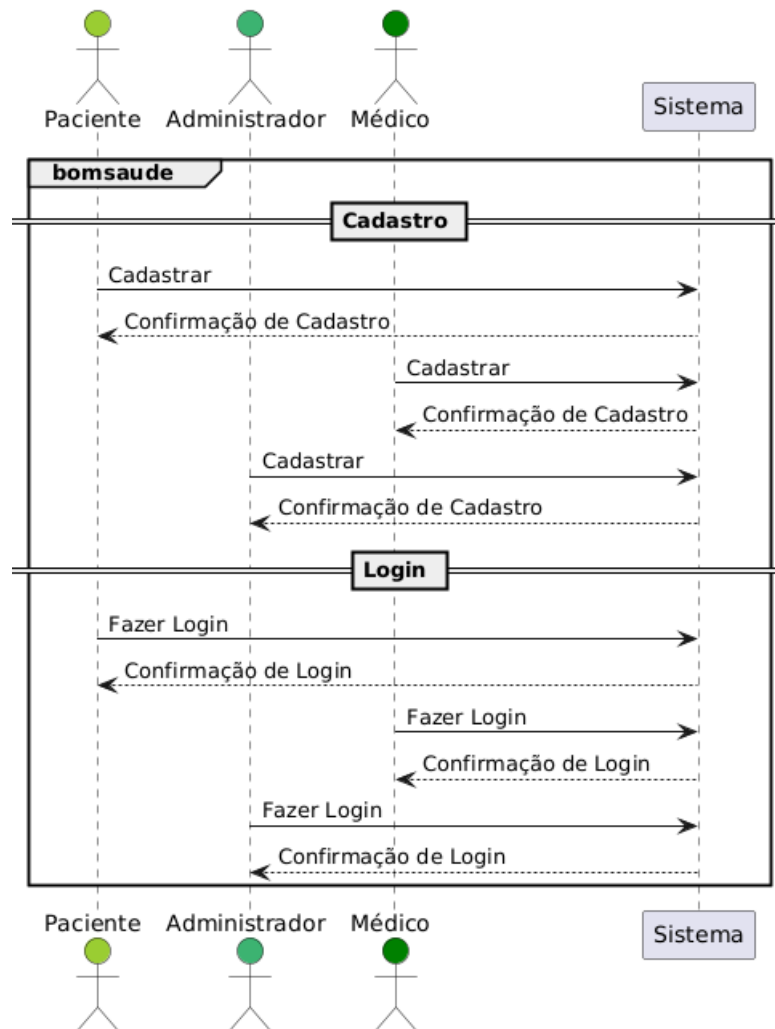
Paciente Administrador Médico Sistema

bomsaude

Cadastro

Cadastrar

Confirmação de Cadastro

Cadastrar

Confirmação de Cadastro

Cadastrar

Confirmação de Cadastro

Login

Fazer Login

Confirmação de Login

Fazer Login

Confirmação de Login

Fazer Login

Confirmação de Login

Paciente Administrador Médico Sistema